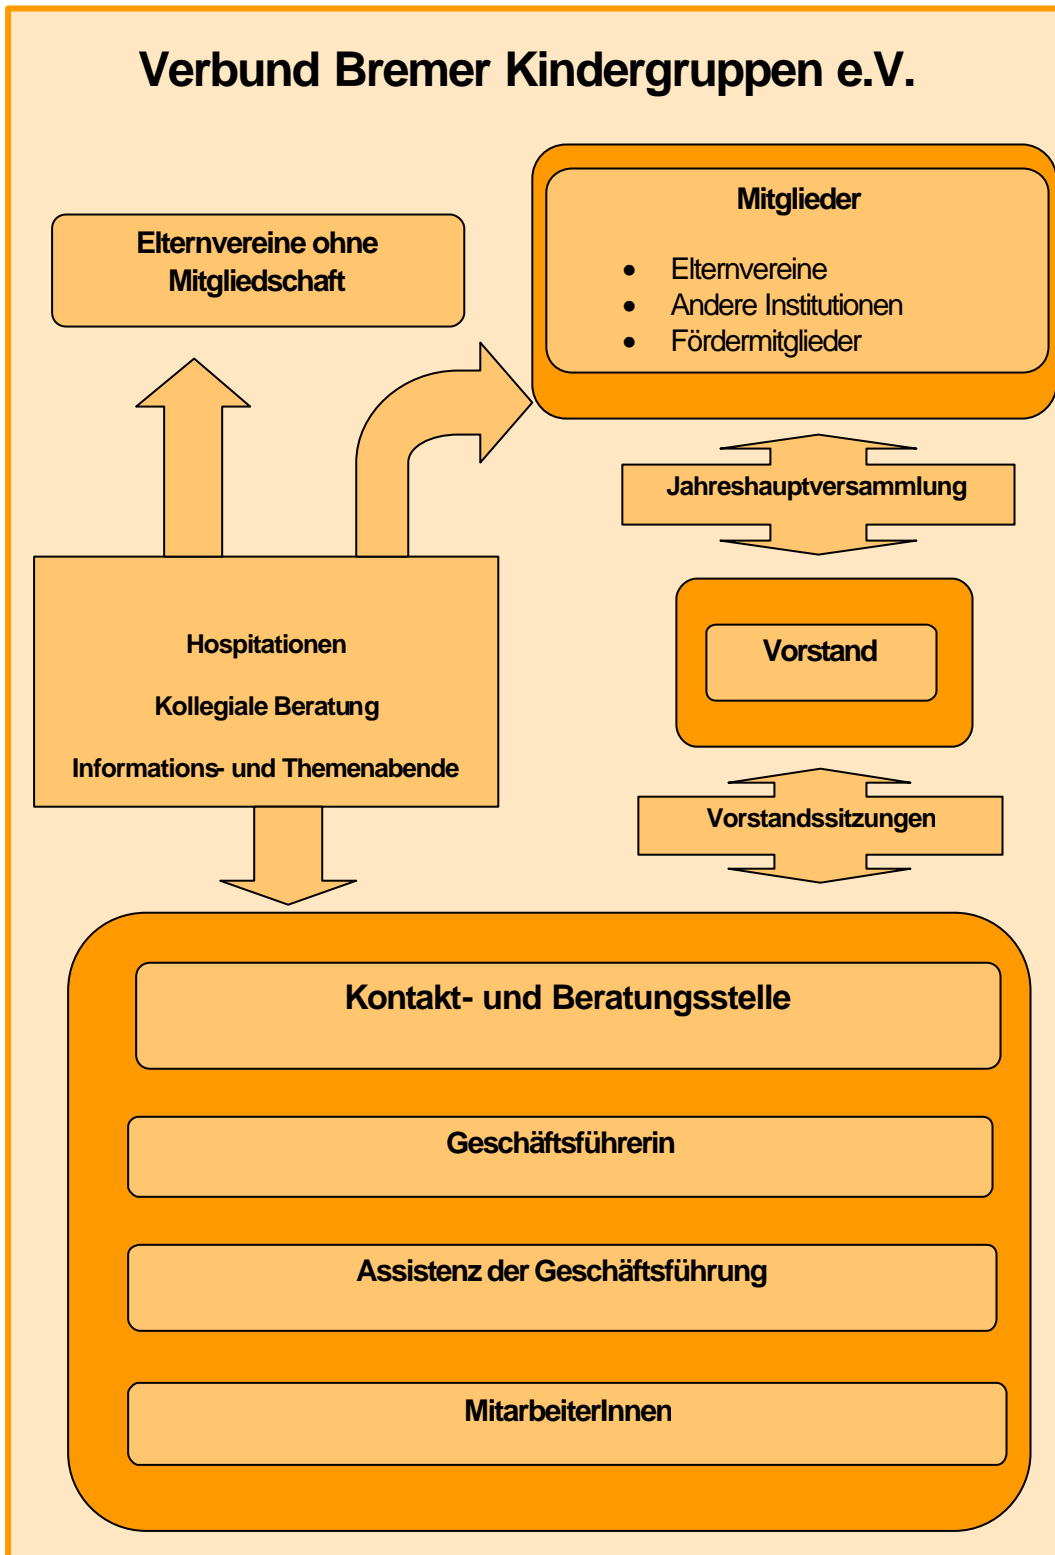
Verbund Bremer Kindergruppen e.V.

Elternvereine ohne Mitgliedschaft

Mitglieder

- Elternvereine
- Andere Institutionen
- Fördermitglieder

Jahreshauptversammlung

Hospitationen

Kollegiale Beratung

Informations- und Themenabende

Vorstand

Vorstandssitzungen

Kontakt- und Beratungsstelle

Geschäftsführerin

Assistenz der Geschäftsführung

MitarbeiterInnen